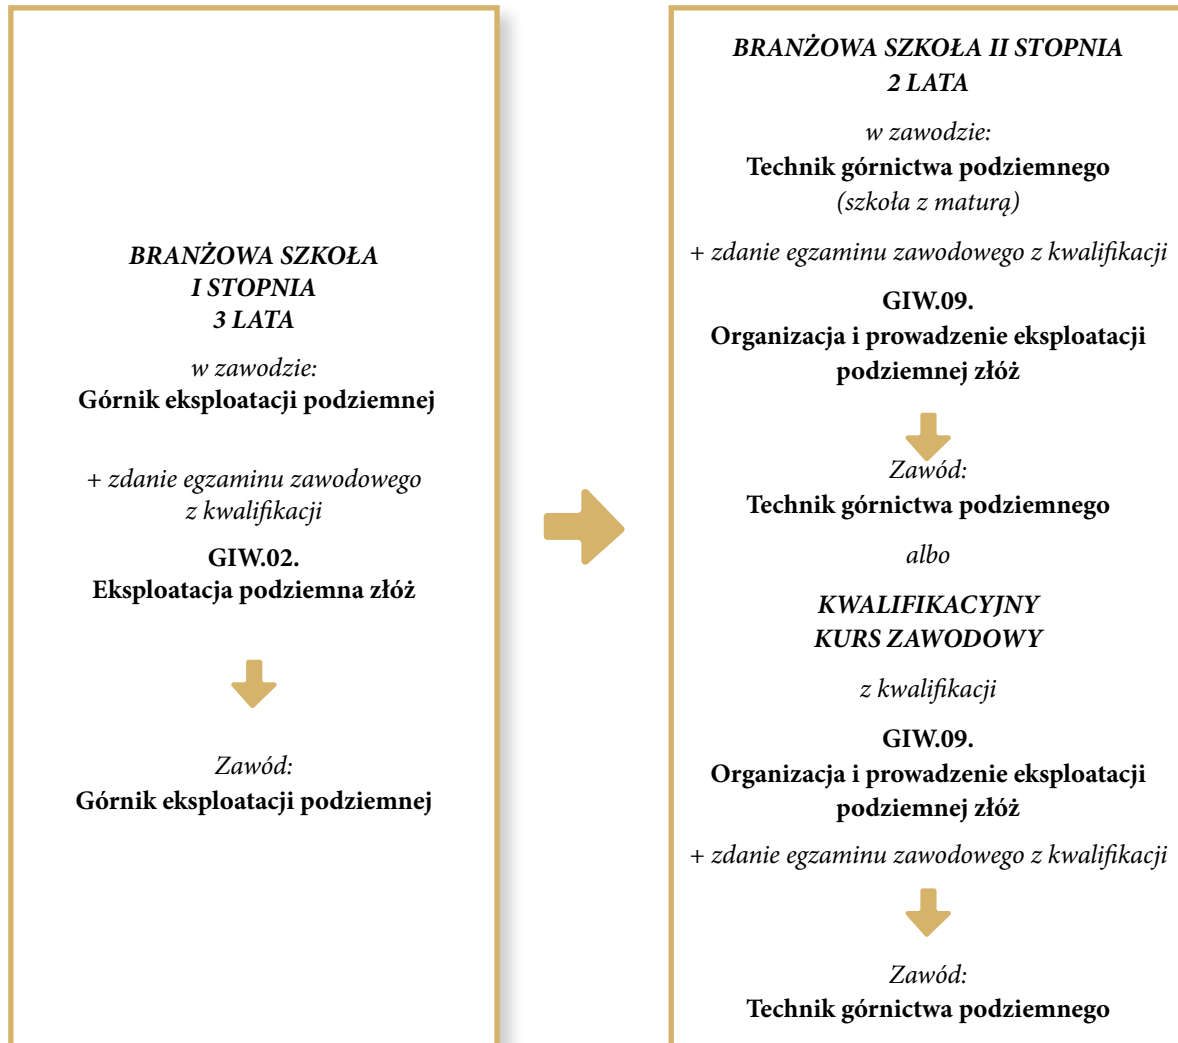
BRANŻOWA SZKOŁA
I STOPNIA
3 LATA

w zawodzie:
Górnik eksploatacji podziemnej

+ zdanie egzaminu zawodowego z kwalifikacji

GIW.02.
Eksploatacja podziemna złóż

Zawód:
Górnik eksploatacji podziemnej

BRANŻOWA SZKOŁA II STOPNIA
2 LATA

w zawodzie:
Technik górnictwa podziemnego
(szkoła z maturą)

+ zdanie egzaminu zawodowego z kwalifikacji

GIW.09.
Organizacja i prowadzenie eksploatacji podziemnej złóż

Zawód:
Technik górnictwa podziemnego

albo

KWALIFIKACYJNY
KURS ZAWODOWY

z kwalifikacji

GIW.09.
Organizacja i prowadzenie eksploatacji podziemnej złóż

+ zdanie egzaminu zawodowego z kwalifikacji

Zawód:
Technik górnictwa podziemnego